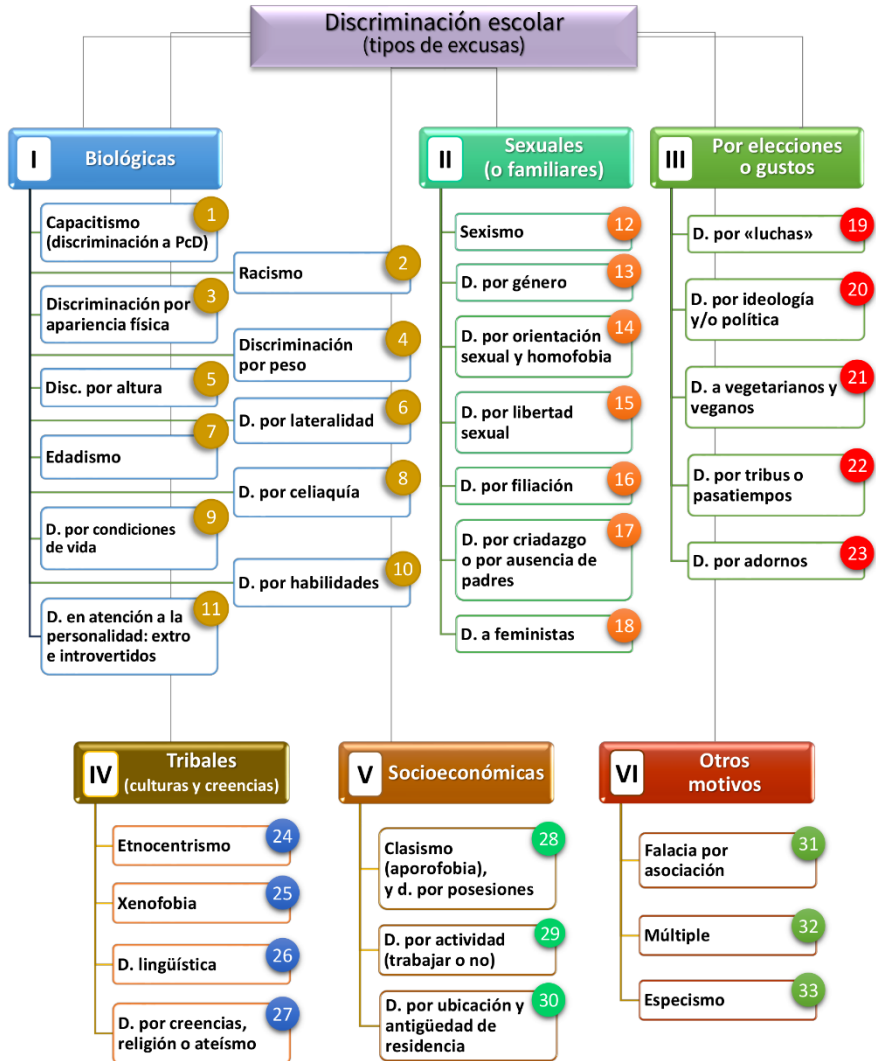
Discriminación escolar
(tipos de excusas)

I Biológicas

Capacitismo (discriminación a PcD) 1

Racismo 2

Discriminación por apariencia física 3

Discriminación por peso 4

Disc. por altura 5

D. por lateralidad 6

Edadismo 7

D. por celiaquía 8

D. por condiciones de vida 9

D. por habilidades 10

D. en atención a la personalidad: extro e introvertidos 11

II Sexuales (o familiares)

Sexismo 12

D. por género 13

D. por orientación sexual y homofobia 14

D. por libertad sexual 15

D. por filiación 16

D. por criadazgo o por ausencia de padres 17

D. a feministas 18

III Por elecciones o gustos

D. por «luchas» 19

D. por ideología y/o política 20

D. a vegetarianos y veganos 21

D. por tribus o pasatiempos 22

D. por adornos 23

IV Tribales (culturas y creencias)

Etnocentrismo 24

Xenofobia 25

D. lingüística 26

D. por creencias, religión o ateísmo 27

V Socioeconómicas

Clasismo (aporofobia), y d. por posesiones 28

D. por actividad (trabajar o no) 29

D. por ubicación y antigüedad de residencia 30

VI Otros motivos

Falacia por asociación 31

Múltiple 32

Especismo 33